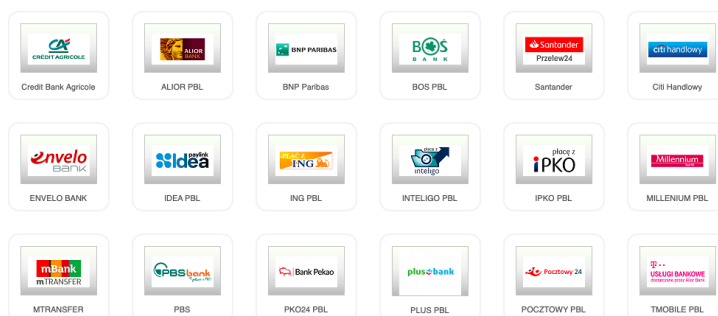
CREDIT AGRICOLE
Credit Bank Agricole

ALIOR BANK
ALIOR PBL

BNP PARIBAS
BNP Paribas

BOŚ BANK
BOS PBL

Santander Przelew24
Santander

citi handlowy
Citi Handlowy

envelo BANK
ENVELO BANK

payfink Idea
IDEA PBL

PŁACĘ Z ING
ING PBL

płacę z inteligo
INTELIGO PBL

płacę z iPKO
IPKO PBL

Millennium
MILLENNIUM PBL

mBank mTRANSFER
MTRANSFER

PBS bank
PBS

Bank Pekao
PKO24 PBL

plus bank
PLUS PBL

Pocztowy 24
POCZTOWY PBL

USŁUGI BANKOWE
TMOBILE PBL